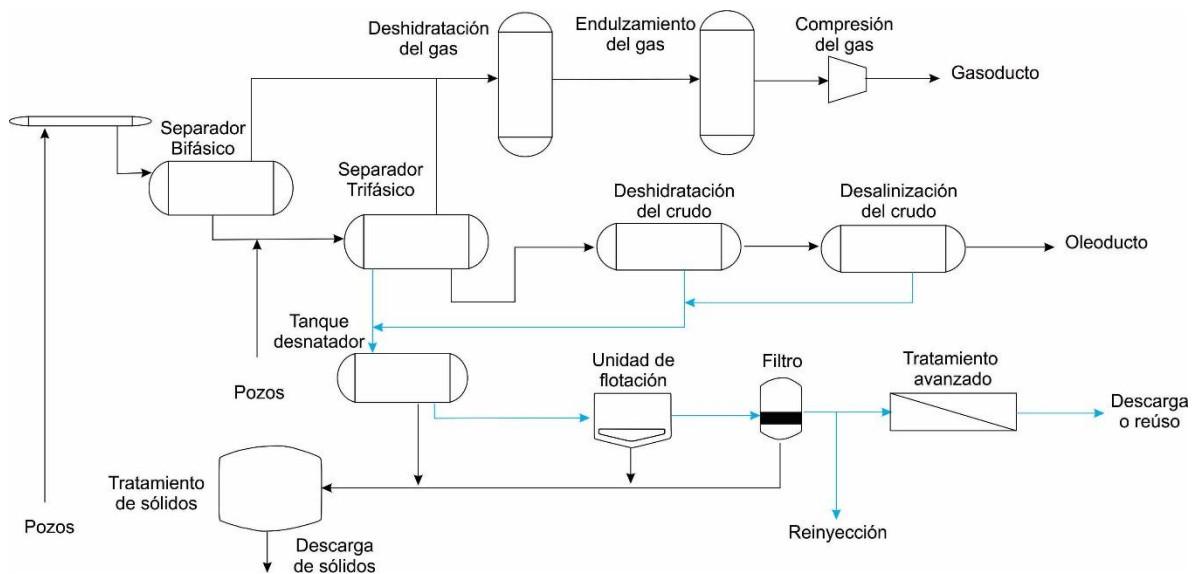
Deshidratación del gas

Endulzamiento del gas

Compresión del gas

Gasoducto

Separador Bifásico

Separador Trifásico

Deshidratación del crudo

Desalinización del crudo

Oleoducto

Tanque desnatador

Pozos

Unidad de flotación

Filtro

Tratamiento avanzado

Descarga o reúso

Tratamiento de sólidos

Pozos

Descarga de sólidos

Reinyección